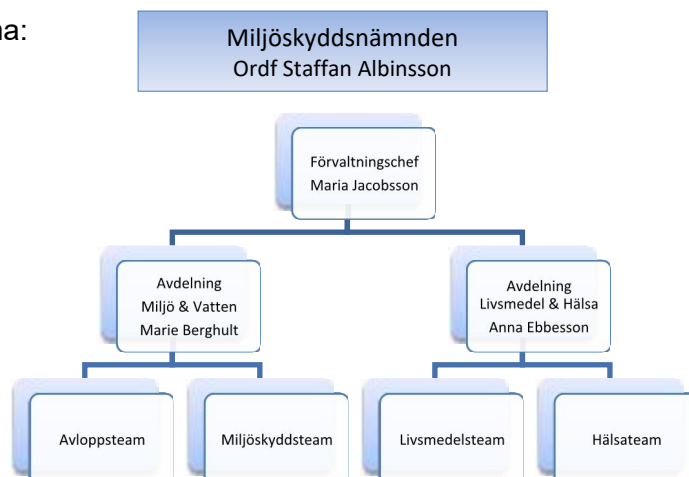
na:

Miljöskyddsnämnden
Ordf Staffan Albinsson

Förvaltningschef
Maria Jacobsson

Avdelning
Miljö & Vatten
Marie Berghult

Avdelning
Livsmedel & Hälsa
Anna Ebbesson

Avloppsteam

Miljöskyddsteam

Livsmedelsteam

Hälsateam